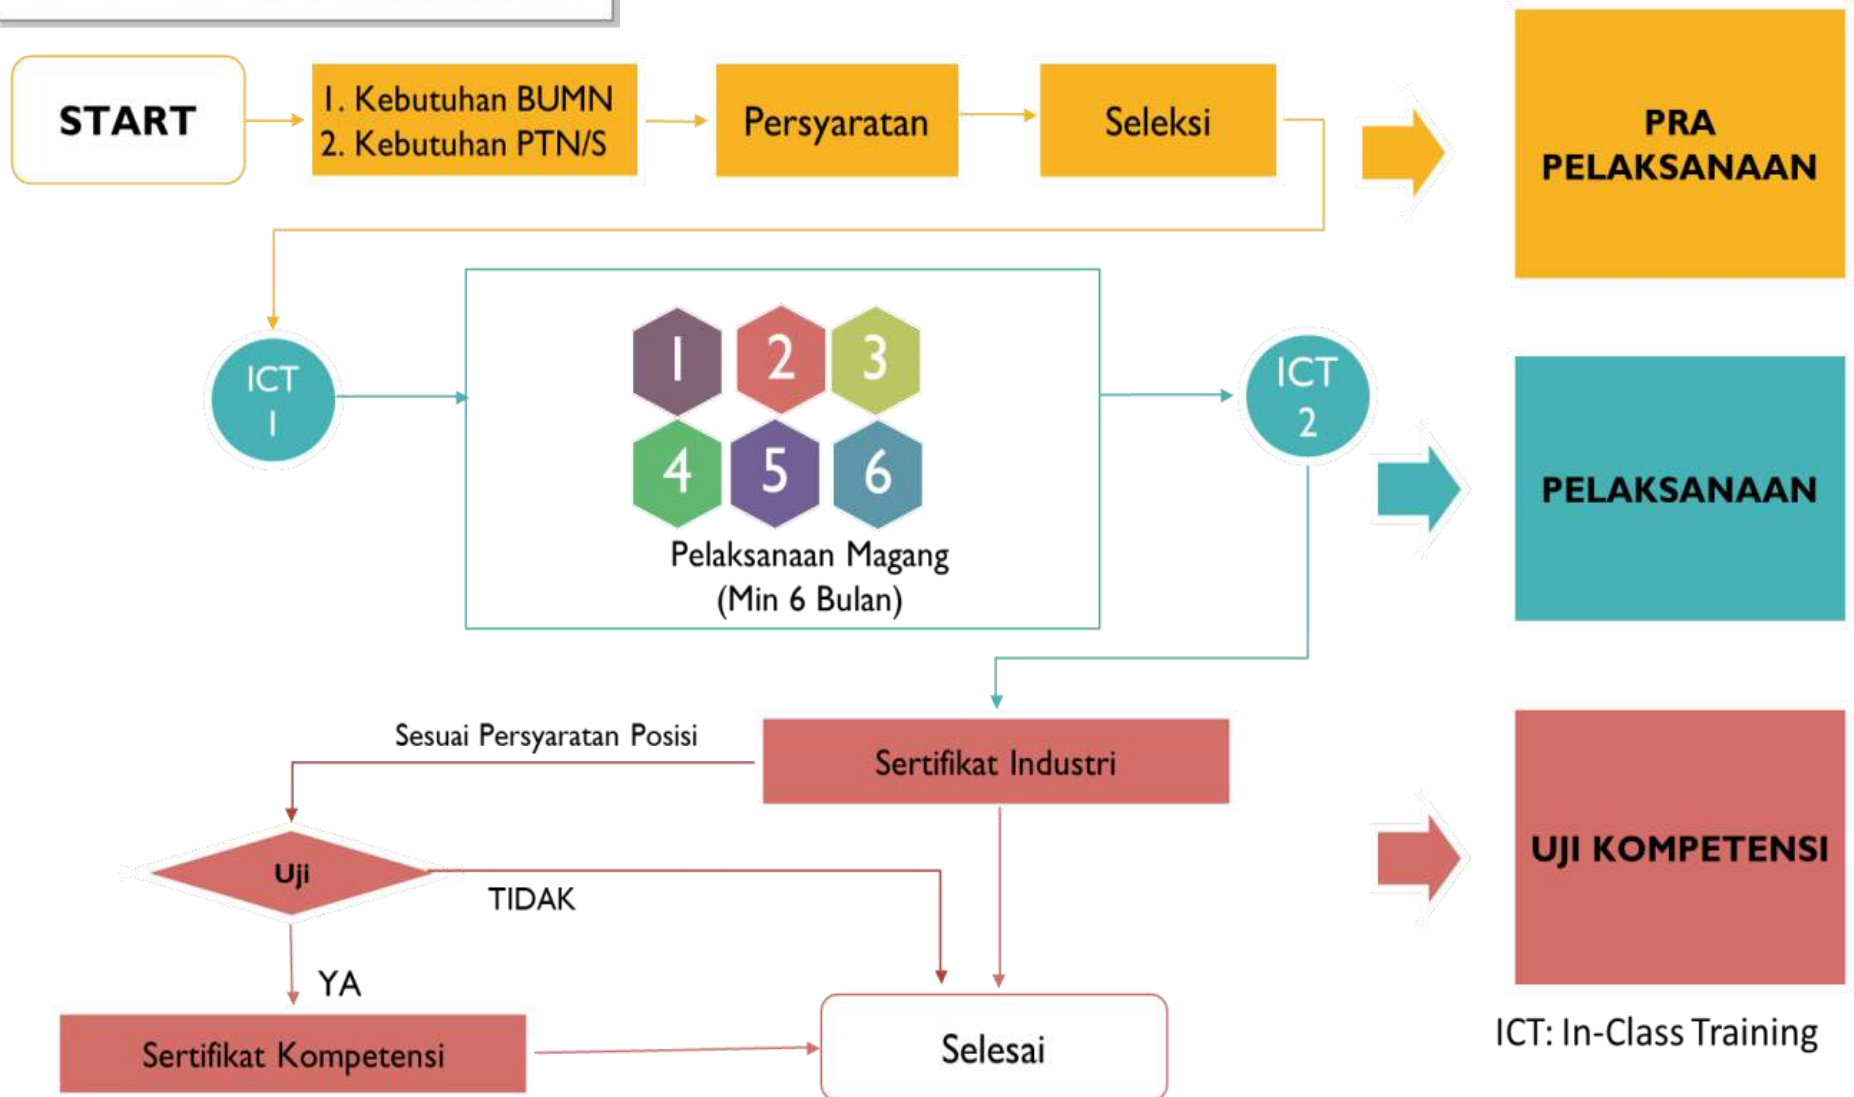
START

1. Kebutuhan BUMN
2. Kebutuhan PTN/S

Persyaratan

Seleksi

PRA PELAKSANAAN

ICT 1

1 2 3
4 5 6

Pelaksanaan Magang
(Min 6 Bulan)

ICT 2

PELAKSANAAN

Sesuai Persyaratan Posisi

Sertifikat Industri

Uji

TIDAK

YA

Sertifikat Kompetensi

Selesai

UJI KOMPETENSI

ICT: In-Class Training